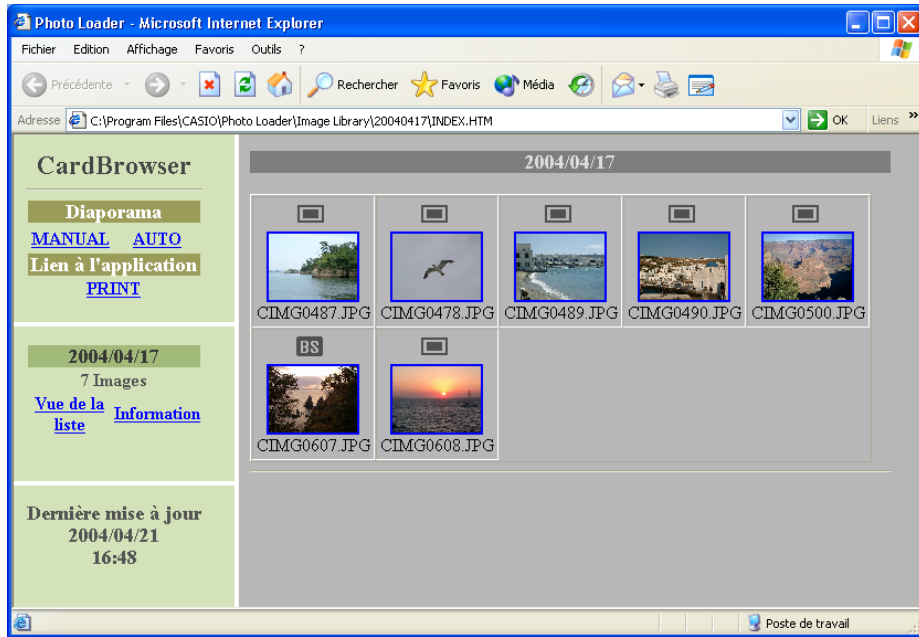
Photo Loader - Microsoft Internet Explorer

Fichier Edition Affichage Favoris Outils ?

Précédente Rechercher Favoris Média

Adresse C:\Program Files\CASIO\Photo Loader\Image Library\20040417\INDEX.HTM OK Liens

CardBrowser

Diaporama

MANUAL AUTO

Lien à l'application

PRINT

2004/04/17

7 Images

Vue de la liste Information

Dernière mise à jour
2004/04/21
16:48

2004/04/17

CIMG0487.JPG CIMG0478.JPG CIMG0489.JPG CIMG0490.JPG CIMG0500.JPG

BS

CIMG0607.JPG CIMG0608.JPG

Poste de travail